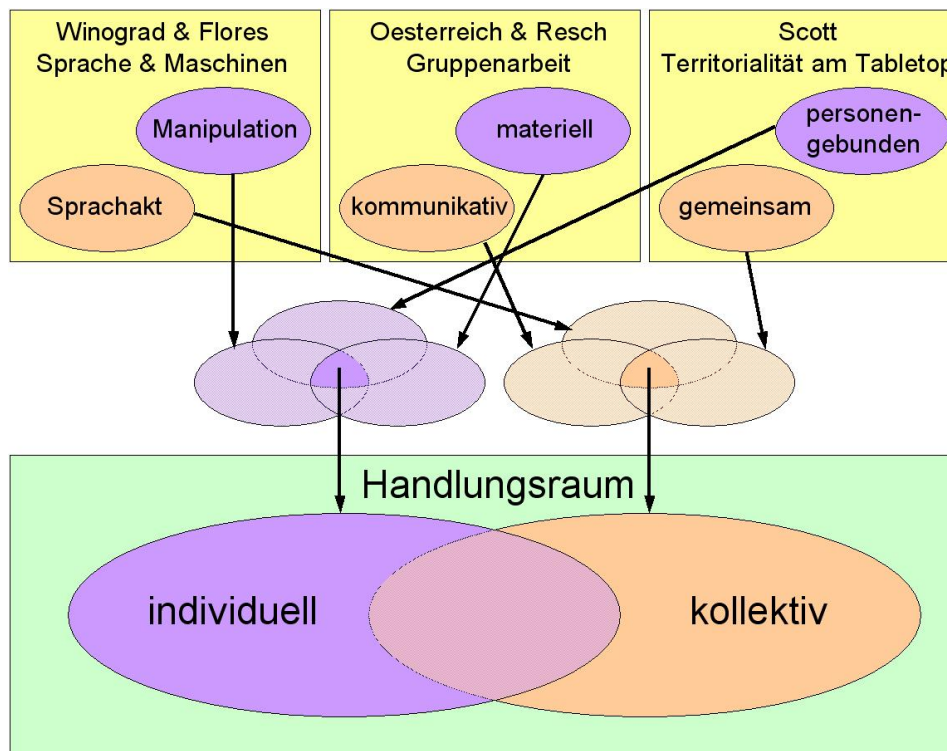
Winograd & Flores
Sprache & Maschinen

Manipulation

Sprachakt

Oesterreich & Resch
Gruppenarbeit

materiell

kommunikativ

Scott
Territorialität am Tabletop

personengebunden

gemeinsam

Handlungsraum

individuell

kollektiv